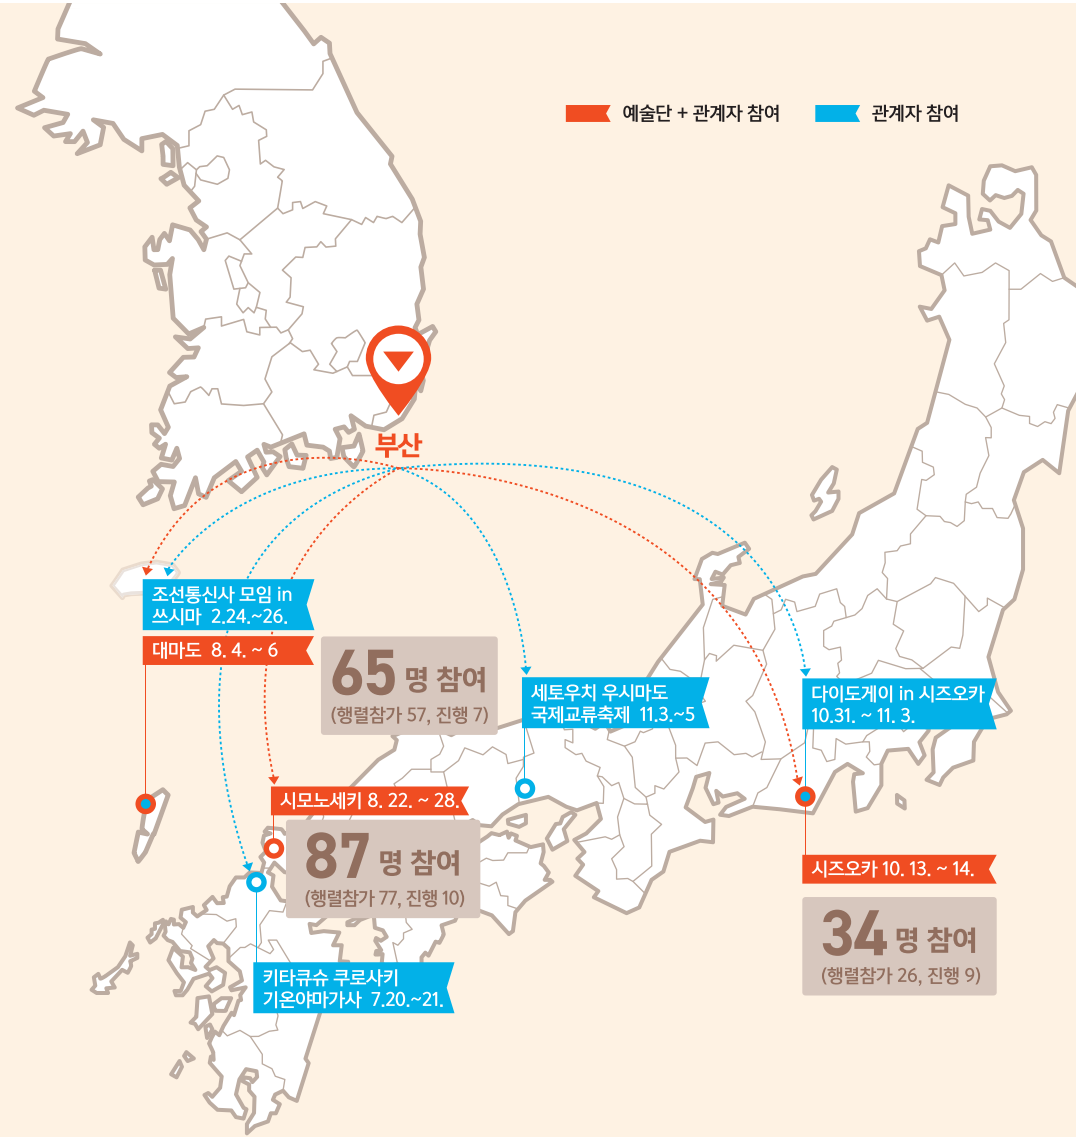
예술단 + 관계자 참여
관계자 참여

부산

조선통신사 모임 in 쓰시마 2.24.~26.

대마도 8. 4. ~ 6

65 명 참여
(행렬참가 57, 진행 7)

세토우치 우시마도 국제교류축제 11.3.~5

다이도게이 in 시즈오카 10.31. ~ 11. 3.

시모노세키 8. 22. ~ 28.

87 명 참여
(행렬참가 77, 진행 10)

시즈오카 10. 13. ~ 14.

34 명 참여
(행렬참가 26, 진행 9)

키타큐슈 쿠로사키 기온야마가사 7.20.~21.